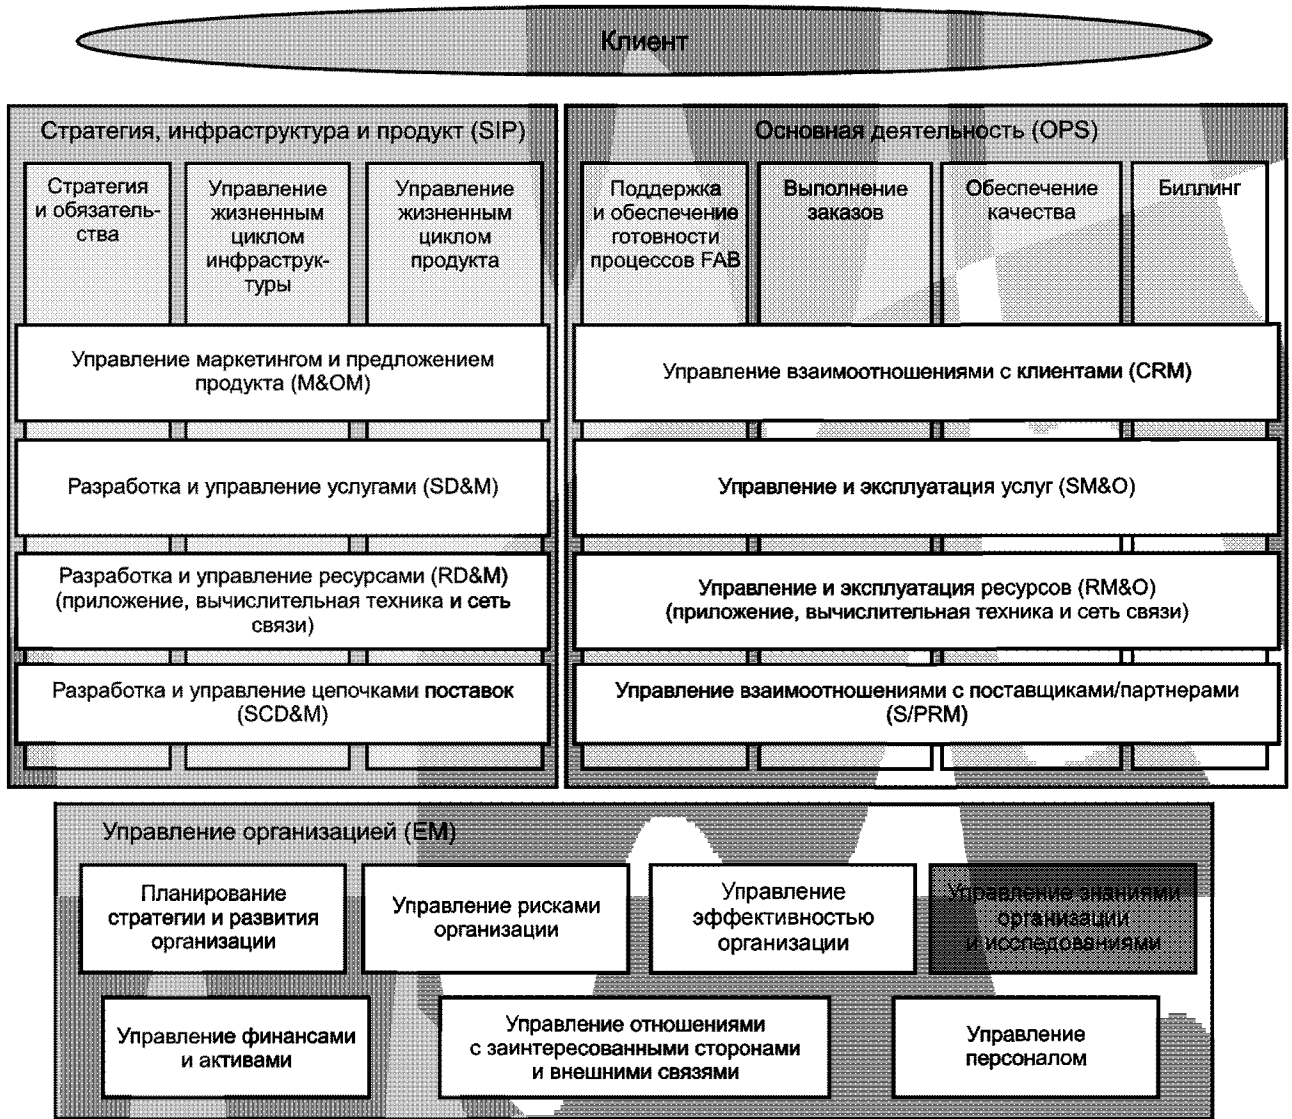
Клиент

Стратегия, инфраструктура и продукт (SIP)

Стратегия и обязательства

Управление жизненным циклом инфраструктуры

Управление жизненным циклом продукта

Управление маркетингом и предложением продукта (M&OM)

Разработка и управление услугами (SD&M)

Разработка и управление ресурсами (RD&M) (приложение, вычислительная техника и сеть связи)

Разработка и управление цепочками поставок (SCD&M)

Основная деятельность (OPS)

Поддержка и обеспечение готовности процессов FAB

Выполнение заказов

Обеспечение качества

Биллинг

Управление взаимоотношениями с клиентами (CRM)

Управление и эксплуатация услуг (SM&O)

Управление и эксплуатация ресурсов (RM&O) (приложение, вычислительная техника и сеть связи)

Управление взаимоотношениями с поставщиками/партнерами (S/PRM)

Управление организацией (EM)

Планирование стратегии и развития организации

Управление рисками организации

Управление эффективностью организации

Управление знаниями организации и исследованиями

Управление финансами и активами

Управление отношениями с заинтересованными сторонами и внешними связями

Управление персоналом